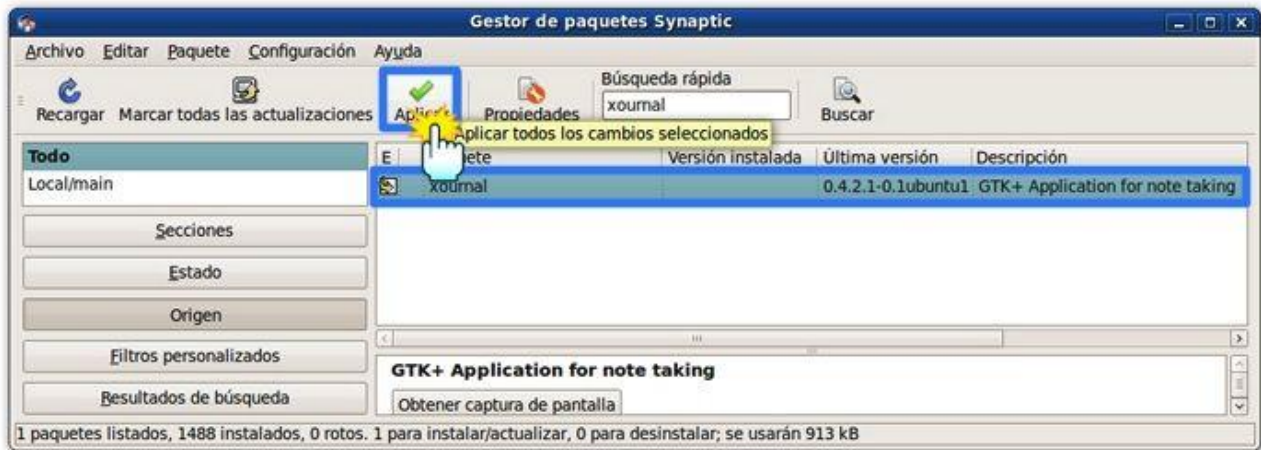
Gestor de paquetes Synaptic

Archivo Editar Paquete Configuración Ayuda

Recargar Marcar todas las actualizaciones Aplicar Propiedades Búsqueda rápida xournal Buscar

Aplicar todos los cambios seleccionados

Todo
Local/main

| E | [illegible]ete | Versión instalada | Última versión | Descripción |
|---|---|---|---|---|
| | xournal | | 0.4.2.1-0.1ubuntu1 | GTK+ Application for note taking |

Secciones
Estado
Origen
Filtros personalizados
Resultados de búsqueda

GTK+ Application for note taking
Obtener captura de pantalla

1 paquetes listados, 1488 instalados, 0 rotos. 1 para instalar/actualizar, 0 para desinstalar; se usarán 913 kB